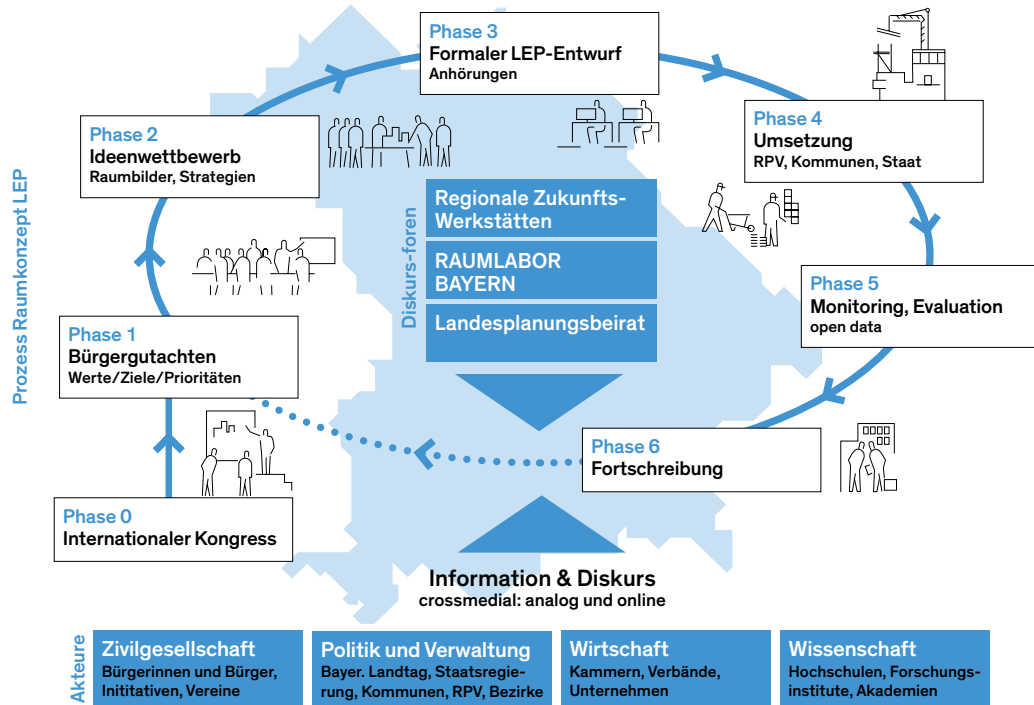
Prozess Raumkonzept LEP

Phase 3
Formaler LEP-Entwurf
Anhörungen

Phase 2
Ideenwettbewerb
Raumbilder, Strategien

Phase 4
Umsetzung
RPV, Kommunen, Staat

Diskurs-foren

Regionale Zukunfts-Werkstätten

RAUMLABOR BAYERN

Landesplanungsbeirat

Phase 5
Monitoring, Evaluation
open data

Phase 1
Bürgergutachten
Werte/Ziele/Prioritäten

Phase 6
Fortschreibung

Phase 0
Internationaler Kongress

Information & Diskurs
crossmedial: analog und online

Akteure

Zivilgesellschaft
Bürgerinnen und Bürger, Inititativen, Vereine

Politik und Verwaltung
Bayer. Landtag, Staatsregierung, Kommunen, RPV, Bezirke

Wirtschaft
Kammern, Verbände, Unternehmen

Wissenschaft
Hochschulen, Forschungsinstitute, Akademien